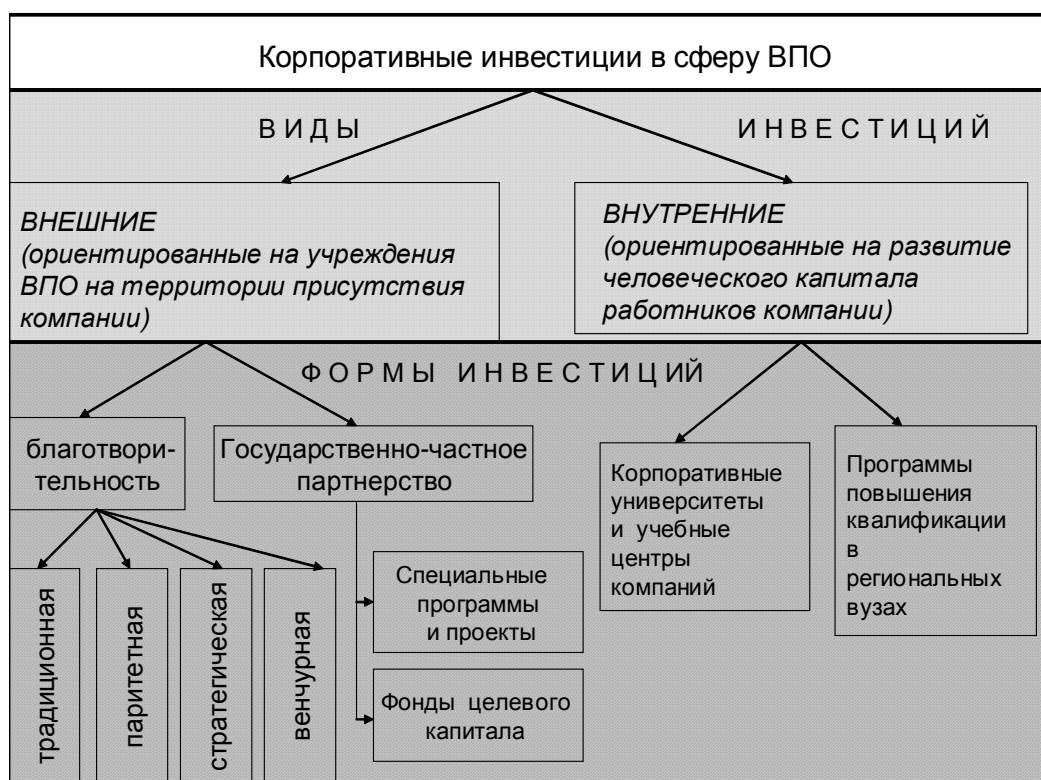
Корпоративные инвестиции в сферу ВПО

ВИДЫ ИНВЕСТИЦИЙ

ВНЕШНИЕ (ориентированные на учреждения ВПО на территории присутствия компании)

ВНУТРЕННИЕ (ориентированные на развитие человеческого капитала работников компании)

ФОРМЫ ИНВЕСТИЦИЙ

благотворительность

Государственно-частное партнерство

Корпоративные университеты и учебные центры компаний

Программы повышения квалификации в региональных вузах

традиционная

паритетная

стратегическая

венчурная

Специальные программы и проекты

Фонды целевого капитала